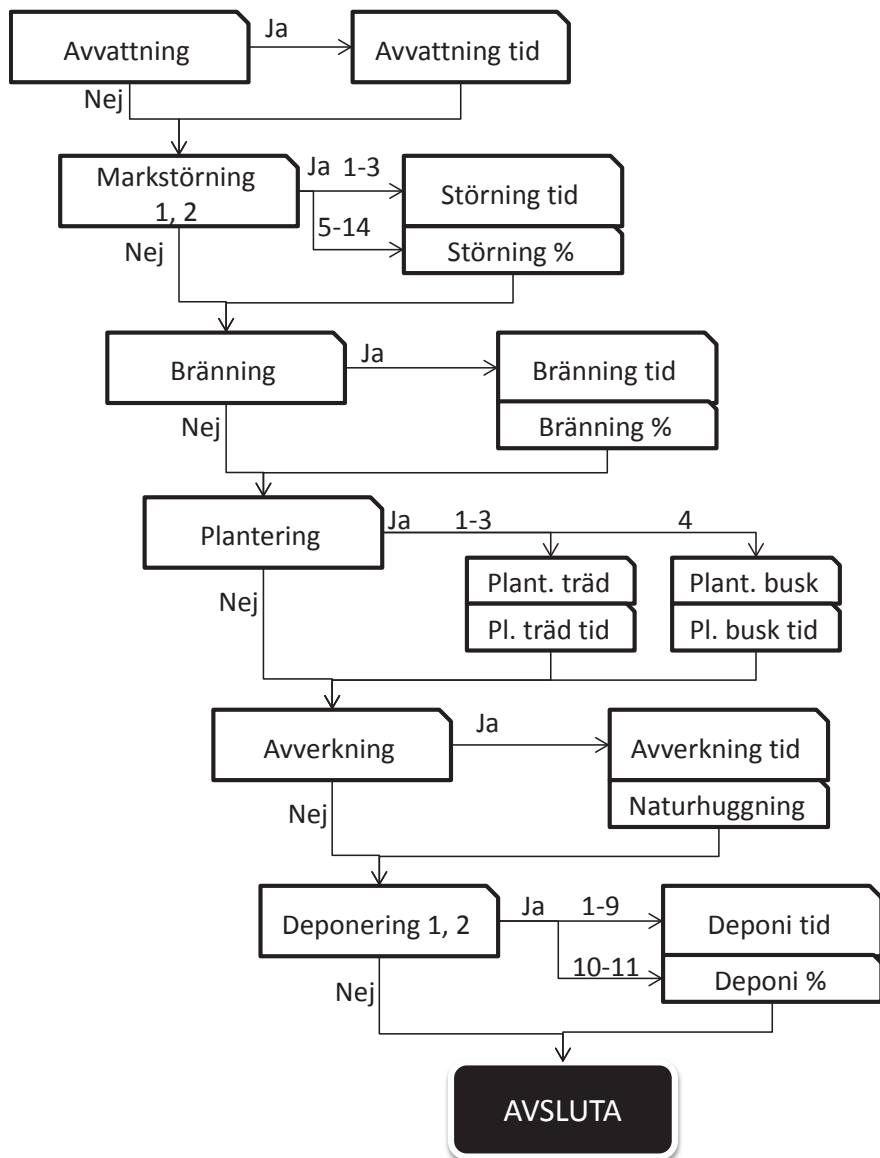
Avvattning
Ja
Avvattning tid
Nej
Markstörning 1, 2
Ja 1-3
Störning tid
5-14
Störning %
Nej
Bränning
Ja
Bränning tid
Bränning %
Nej
Plantering
Ja 1-3
4
Plant. träd
Pl. träd tid
Plant. busk
Pl. busk tid
Nej
Avverkning
Ja
Avverkning tid
Naturhuggning
Nej
Deponering 1, 2
Ja 1-9
Deponi tid
10-11
Deponi %
Nej
AVSLUTA